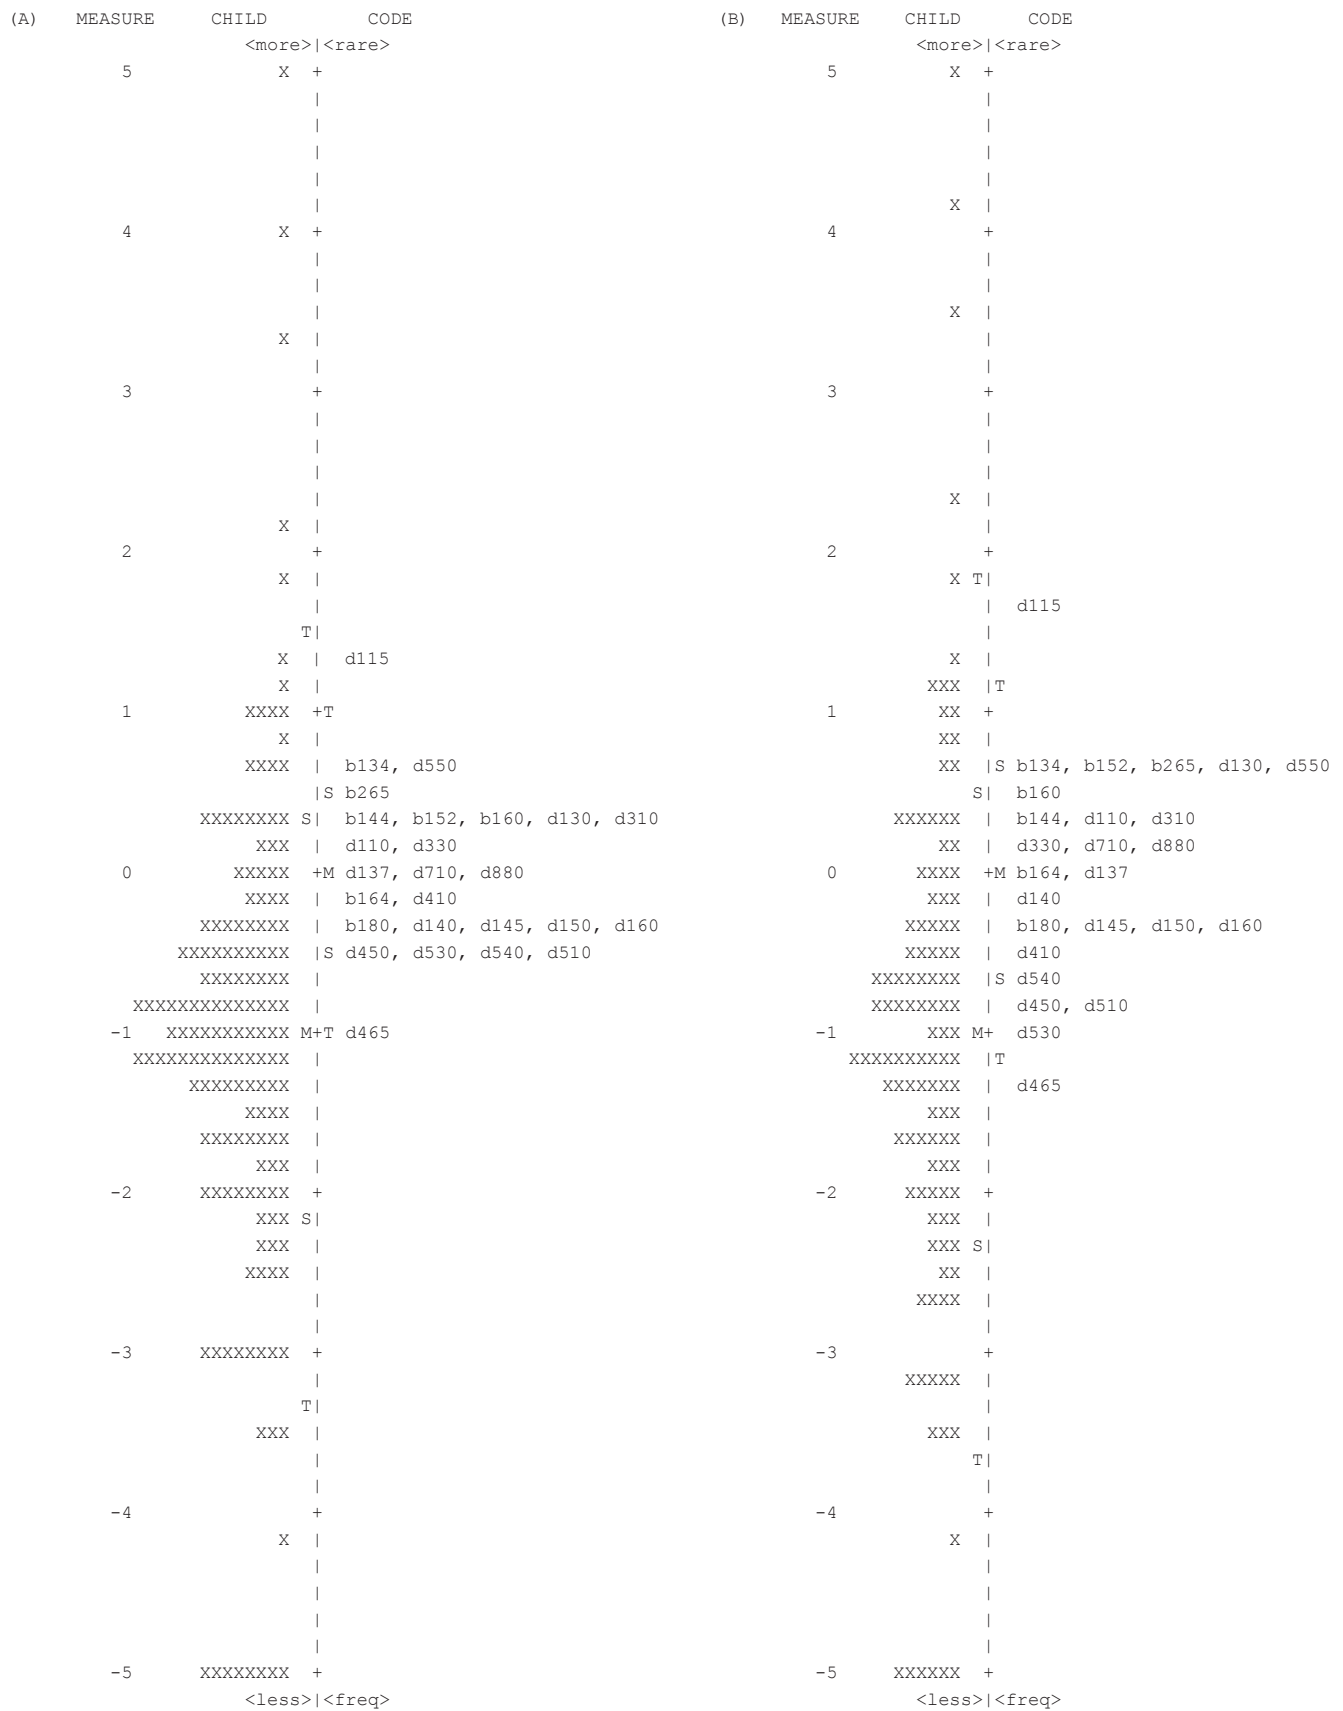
(A) MEASURE CHILD CODE
<more>|<rare>
5 X +
|
|
|
|
|
4 X +
|
|
|
X |
|
3 +
|
|
|
|
X |
2 +
X |
|
T|
X | d115
X |
1 XXXX +T
X |
XXXX | b134, d550
|S b265
XXXXXXXX S| b144, b152, b160, d130, d310
XXX | d110, d330
0 XXXXX +M d137, d710, d880
XXXX | b164, d410
XXXXXXXX | b180, d140, d145, d150, d160
XXXXXXXXXX |S d450, d530, d540, d510
XXXXXXXX |
XXXXXXXXXXXXXX |
-1 XXXXXXXXXXX M+T d465
XXXXXXXXXXXXXX |
XXXXXXXXX |
XXXX |
XXXXXXXX |
XXX |
-2 XXXXXXXX +
XXX S|
XXX |
XXXX |
|
|
-3 XXXXXXXX +
|
T|
XXX |
|
|
-4 +
X |
|
|
|
|
-5 XXXXXXXX +
<less>|<freq>

(B) MEASURE CHILD CODE
<more>|<rare>
5 X +
|
|
|
|
X |
4 +
|
|
X |
|
3 +
|
|
|
X |
|
2 +
X T|
| d115
|
X |
XXX |T
1 XX +
XX |
XX |S b134, b152, b265, d130, d550
S| b160
XXXXXX | b144, d110, d310
XX | d330, d710, d880
0 XXXX +M b164, d137
XXX | d140
XXXXX | b180, d145, d150, d160
XXXXX | d410
XXXXXXXX |S d540
XXXXXXXX | d450, d510
-1 XXX M+ d530
XXXXXXXXXX |T
XXXXXXX | d465
XXX |
XXXXXX |
XXX |
-2 XXXXX +
XXX |
XXX S|
XX |
XXXX |
|
-3 +
XXXXX |
|
XXX |
T|
|
-4 +
X |
|
|
|
|
-5 XXXXXX +
<less>|<freq>